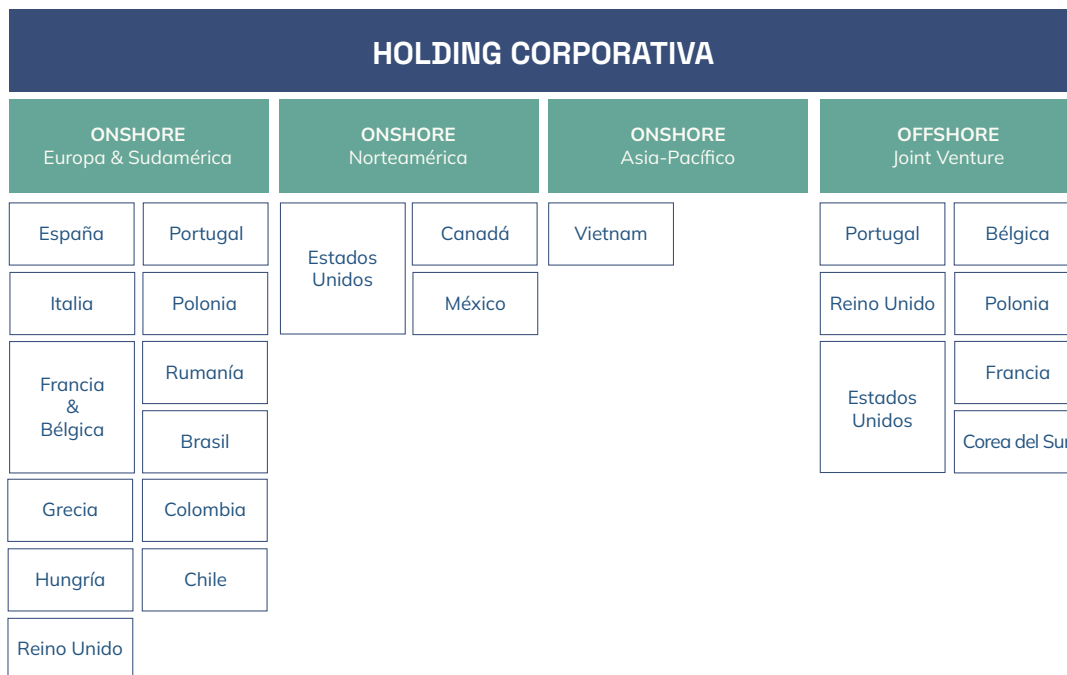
HOLDING CORPORATIVA

ONSHORE
Europa & Sudamérica

España
Portugal
Italia
Polonia
Francia & Bélgica
Rumanía
Brasil
Grecia
Colombia
Hungría
Chile
Reino Unido

ONSHORE
Norteamérica

Estados Unidos
Canadá
México

ONSHORE
Asia-Pacífico

Vietnam

OFFSHORE
Joint Venture

Portugal
Bélgica
Reino Unido
Polonia
Estados Unidos
Francia
Corea del Sur